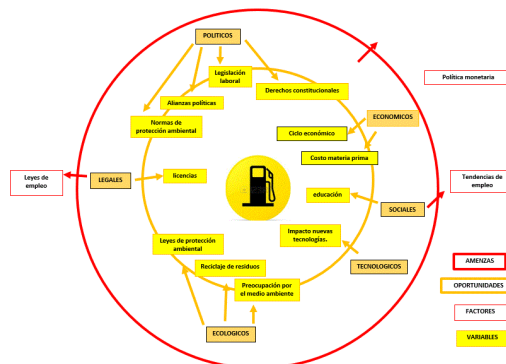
POLITICOS

Legislación laboral

Alianzas políticas

Derechos constitucionales

Normas de protección ambiental

ECONOMICOS

Ciclo económico

Costo materia prima

Política monetaria

Leyes de empleo

LEGALES

licencias

educación

SOCIALES

Tendencias de empleo

Impacto nuevas tecnologías.

Leyes de protección ambiental

Reciclaje de residuos

TECNOLOGICOS

Preocupación por el medio ambiente

ECOLOGICOS

AMENZAS

OPORTUNIDADES

FACTORES

VARIABLES